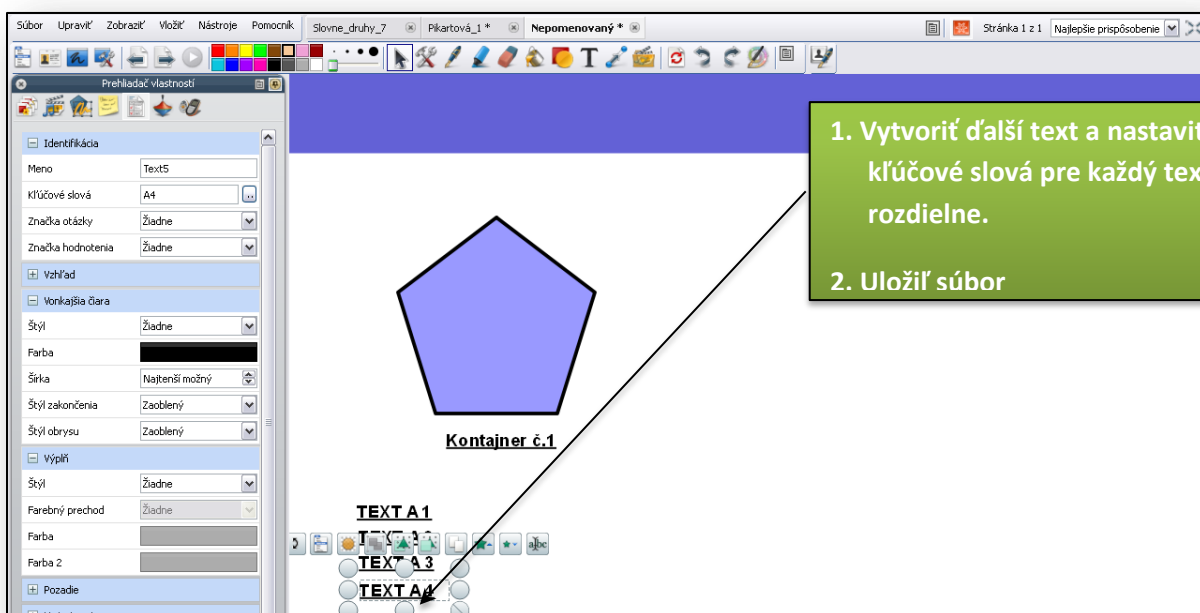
Súbor Upraviť Zobraziť Vložiť Nástroje Pomocník Slovne_druhy_7 Pikartová_1 * Nepomenovaný * Stránka 1 z 1 Najlepšie prispôsobenie

Prehliadač vlastností

Identifikácia
| | |
|---|---|
| Meno | Text5 |
| Kľúčové slová | A4 |
| Značka otázky | Žiadne |
| Značka hodnotenia | Žiadne |

Vzhľad

Vonkajšia čiara
| | |
|---|---|
| Štýl | Žiadne |
| Farba | |
| Šírka | Najtenší možný |
| Štýl zakončenia | Zaoblený |
| Štýl obrysu | Zaoblený |

Výplň
| | |
|---|---|
| Štýl | Žiadne |
| Farebný prechod | Žiadne |
| Farba | |
| Farba 2 | |

Pozadie

1. Vytvoriť ďalší text a nastavit kľúčové slová pre každý tex rozdielne.

2. Uložiľ súbor

Kontajner č.1

TEXT A 1
TEXT A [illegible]
TEXT A 3
TEXT A4